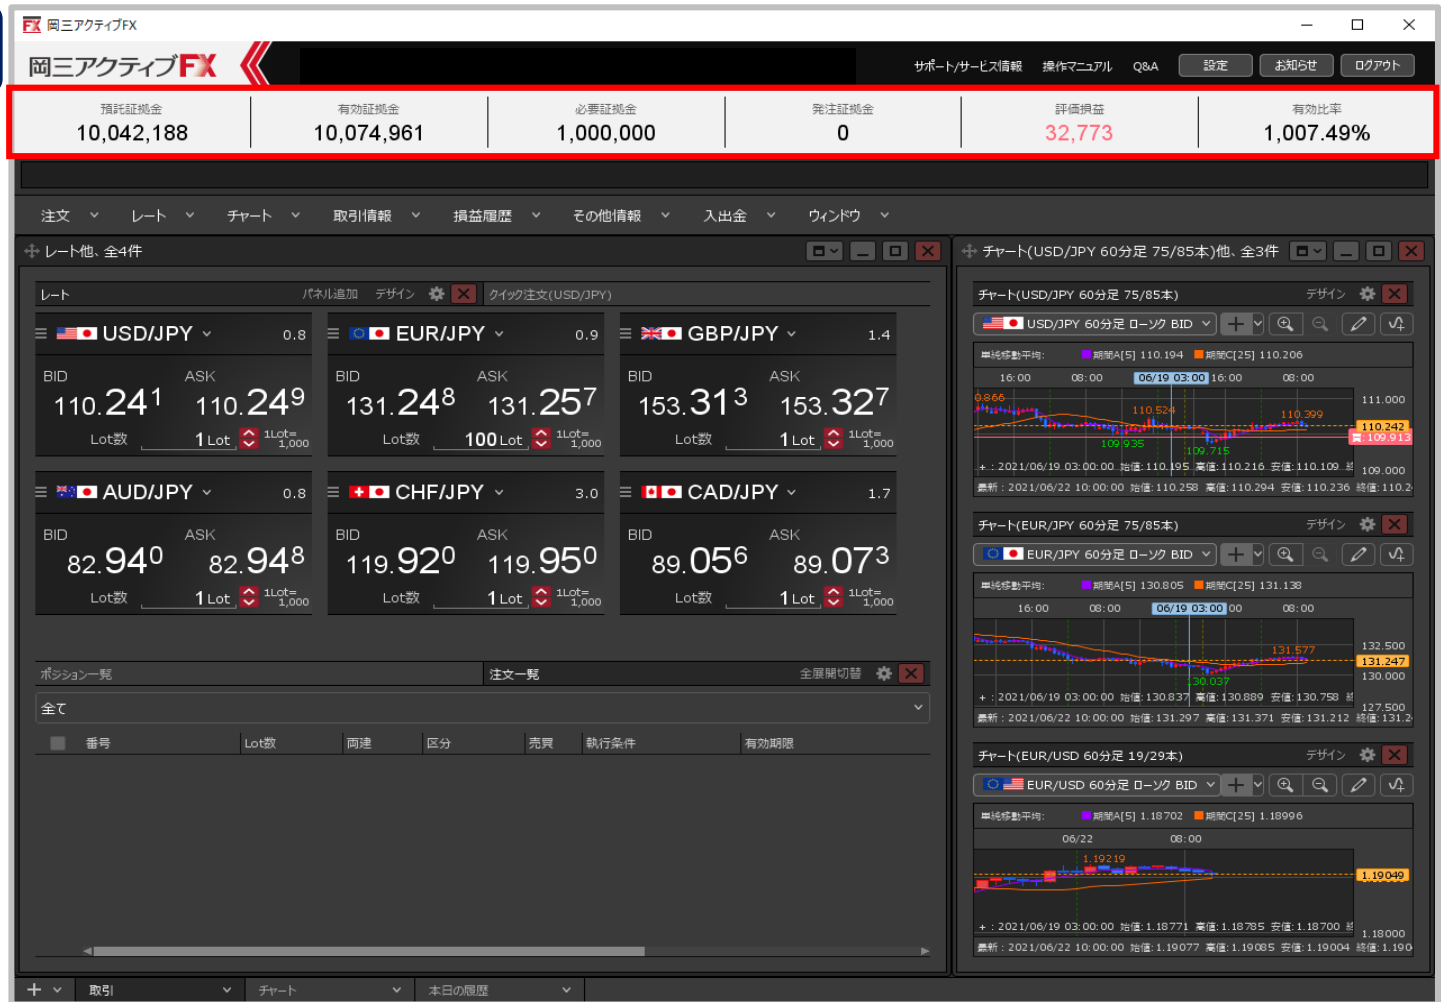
FX 岡三アクティブFX

岡三アクティブFX

サポート/サービス情報 操作マニュアル Q&A 設定 お知らせ ログアウト

| 預託証拠金 | 有効証拠金 | 必要証拠金 | 発注証拠金 | 評価損益 | 有効比率 |
|---|---|---|---|---|---|
| 10,042,188 | 10,074,961 | 1,000,000 | 0 | 32,773 | 1,007.49% |

注文 レート チャート 取引情報 損益履歴 その他情報 入出金 ウィンドウ

レート他、全4件

レート パネル追加 デザイン クイック注文(USD/JPY)

USD/JPY 0.8
BID 110.241 ASK 110.249
Lot数 1 Lot 1Lot=1,000

EUR/JPY 0.9
BID 131.248 ASK 131.257
Lot数 100 Lot 1Lot=1,000

GBP/JPY 1.4
BID 153.313 ASK 153.327
Lot数 1 Lot 1Lot=1,000

AUD/JPY 0.8
BID 82.940 ASK 82.948
Lot数 1 Lot 1Lot=1,000

CHF/JPY 3.0
BID 119.920 ASK 119.950
Lot数 1 Lot 1Lot=1,000

CAD/JPY 1.7
BID 89.056 ASK 89.073
Lot数 1 Lot 1Lot=1,000

ポジション一覧 注文一覧 全展開切替

全て

番号 Lot数 両建 区分 売買 執行条件 有効期限

チャート(USD/JPY 60分足 75/85本)他、全3件

チャート(USD/JPY 60分足 75/85本) デザイン
USD/JPY 60分足 ローソク BID
単純移動平均: 期間A[5] 110.194 期間C[25] 110.206
16:00 08:00 06/19 03:00 16:00 08:00
0.866 110.524 110.399 111.000 110.242 109.913 109.935 109.715 109.000
+ : 2021/06/19 03:00:00 始値: 110.195 高値: 110.216 安値: 110.109
最新 : 2021/06/22 10:00:00 始値: 110.258 高値: 110.294 安値: 110.236 終値: 110.2

チャート(EUR/JPY 60分足 75/85本) デザイン
EUR/JPY 60分足 ローソク BID
単純移動平均: 期間A[5] 130.805 期間C[25] 131.138
16:00 08:00 06/19 03:00 00 08:00
131.577 132.500 131.247 130.037 130.000 127.500
+ : 2021/06/19 03:00:00 始値: 130.837 高値: 130.889 安値: 130.758
最新 : 2021/06/22 10:00:00 始値: 131.297 高値: 131.371 安値: 131.212 終値: 131.2

チャート(EUR/USD 60分足 19/29本) デザイン
EUR/USD 60分足 ローソク BID
単純移動平均: 期間A[5] 1.18702 期間C[25] 1.18996
06/22 08:00
1.19219 1.19049 1.18000
+ : 2021/06/19 03:00:00 始値: 1.18771 高値: 1.18785 安値: 1.18700
最新 : 2021/06/22 10:00:00 始値: 1.19077 高値: 1.19085 安値: 1.19004 終値: 1.190

取引 チャート 本日の履歴